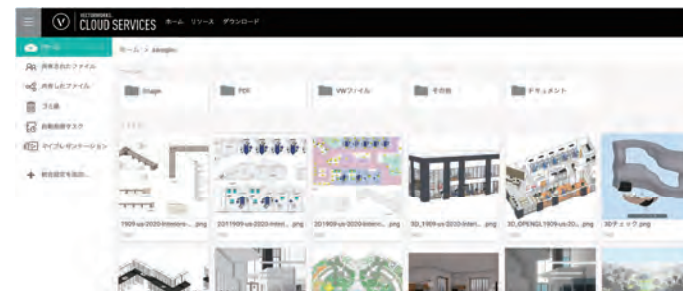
VECTORWORKS CLOUD SERVICES ホーム リソース ダウンロード

ホーム
共有されたファイル
共有したファイル
ゴミ箱
自動処理タスク
ライブプレゼンテーション
新規設定を追加...

ホーム > zaisaijn

Stage
PDF
VWファイル
その他
ドキュメント

1909-us-2020-interiors-...png
2019909-us-2020-interi... png
2019909-us-2020-interi... png
3D_1909-us-2020-interi... png
3D_OPENGL1909-us-20... png
3Dチェック.png